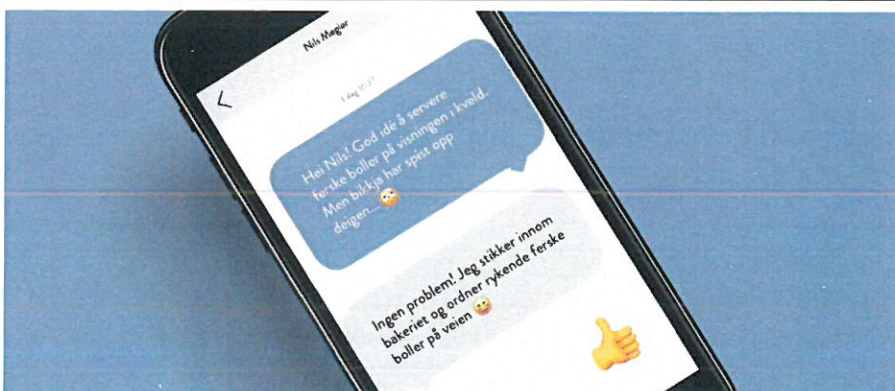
Nils Magier

I dag 16:37

Hei Nils! God idé å servere ferske boller på visningen i kveld. Men bikkja har spist opp deigen...

Ingen problem! Jeg stikker innom bakeriet og ordner rykende ferske boller på veien